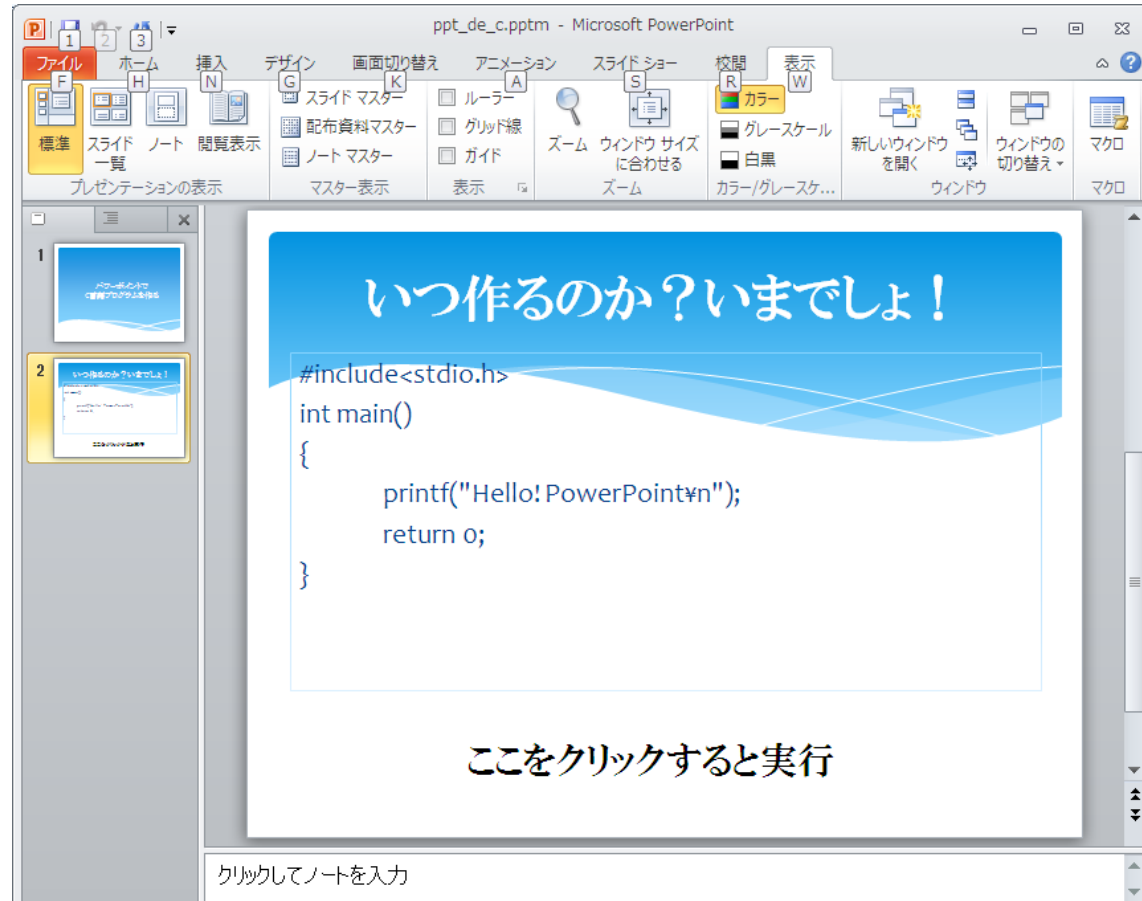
1 2 3
ppt_de_c.pptm - Microsoft PowerPoint

ファイル F
ホーム H
挿入 N
デザイン G
画面切り替え K
アニメーション A
スライド ショー S
校閲 R
表示 W

標準
スライド一覧
ノート
閲覧表示
プレゼンテーションの表示

スライド マスター
配布資料マスター
ノート マスター
マスター表示

ルーラー
グリッド線
ガイド
表示

ズーム
ウィンドウ サイズに合わせる
ズーム

カラー
グレースケール
白黒
カラー/グレースケ...

新しいウィンドウを開く
ウィンドウの切り替え
ウィンドウ

マクロ
マクロ

1
2

いつ作るのか？いまでしょ！

#include<stdio.h>
int main()
{
printf("Hello! PowerPoint¥n");
return 0;
}

ここをクリックすると実行

クリックしてノートを入力